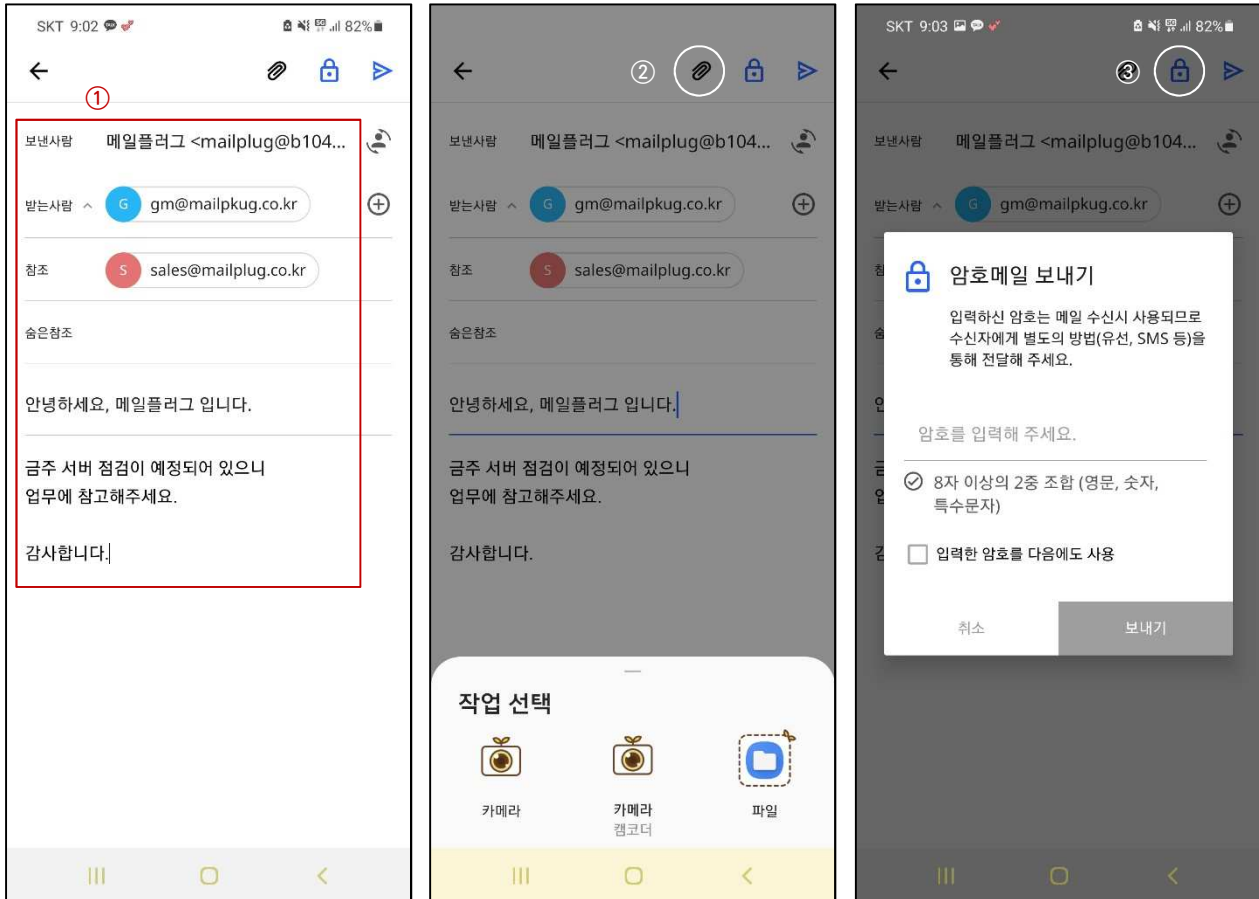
SKT 9:02 82%

①

보낸사람 메일플러그 <mailplug@b104...

받는사람 G gm@mailpkug.co.kr

참조 S sales@mailplug.co.kr

숨은참조

안녕하세요, 메일플러그 입니다.

금주 서버 점검이 예정되어 있으니 업무에 참고해주세요.

감사합니다.

②

보낸사람 메일플러그 <mailplug@b104...

받는사람 G gm@mailpkug.co.kr

참조 S sales@mailplug.co.kr

숨은참조

안녕하세요, 메일플러그 입니다.

금주 서버 점검이 예정되어 있으니 업무에 참고해주세요.

감사합니다.

작업 선택

카메라

카메라 캠코더

파일

SKT 9:03 82%

③

보낸사람 메일플러그 <mailplug@b104...

받는사람 G gm@mailpkug.co.kr

암호메일 보내기

입력하신 암호는 메일 수신시 사용되므로 수신자에게 별도의 방법(유선, SMS 등)을 통해 전달해 주세요.

암호를 입력해 주세요.

8자 이상의 2중 조합 (영문, 숫자, 특수문자)

입력한 암호를 다음에도 사용

취소

보내기